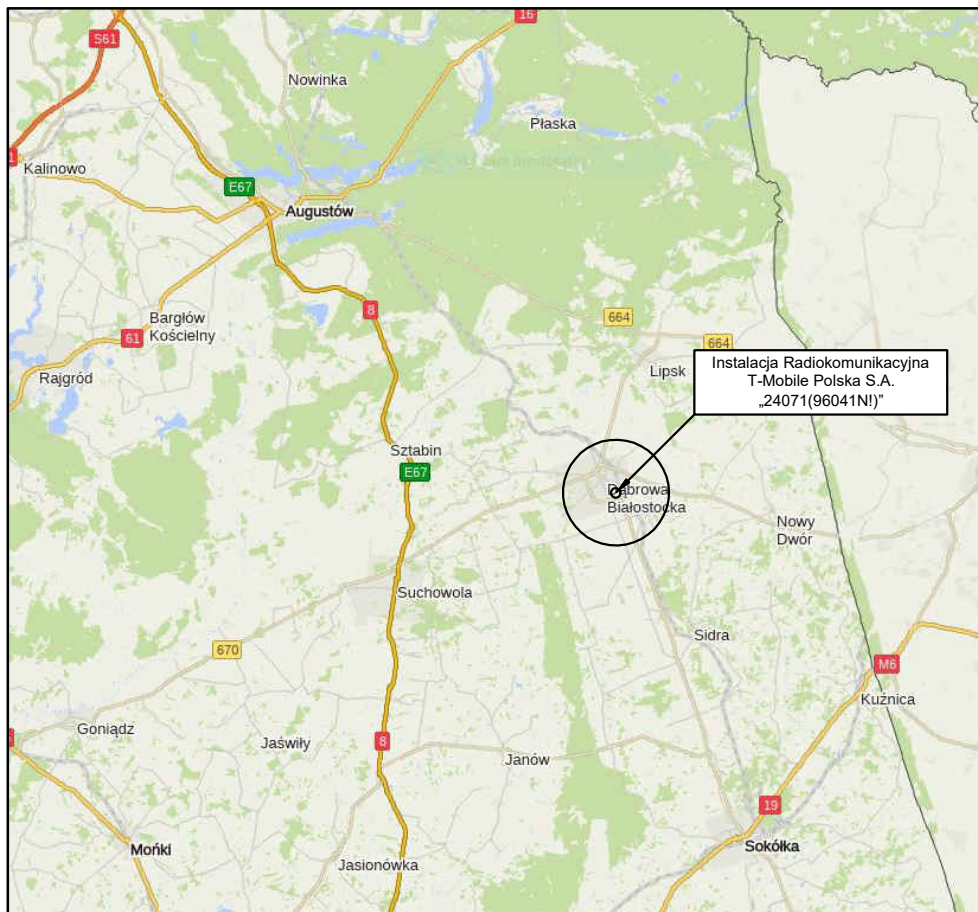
16
S61
Nowinka
Płaska
Kalinowo
E67
Augustów
8
664
664
Bargłów Kościelny
61
Rajgród
Lipsk
Instalacja Radiokomunikacyjna T-Mobile Polska S.A. „24071(96041N!)"
Sztabin
E67
Dąbrowa Białostocka
Nowy Dwór
Suchowola
670
Sidra
M6
Kuźnica
Goniądz
Jaświły
8
Janów
19
Mońki
Sokółka
Jasionówka